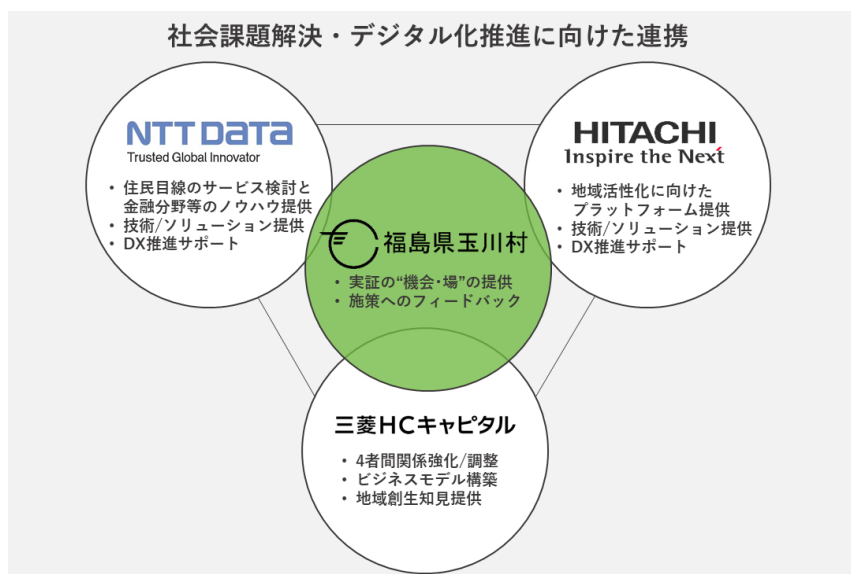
社会課題解決・デジタル化推進に向けた連携

NTT DATA
Trusted Global Innovator

・住民目線のサービス検討と金融分野等のノウハウ提供
・技術/ソリューション提供
・DX推進サポート

HITACHI
Inspire the Next

・地域活性化に向けたプラットフォーム提供
・技術/ソリューション提供
・DX推進サポート

福島県玉川村

・実証の"機会・場"の提供
・施策へのフィードバック

三菱HCキャピタル

・4者間関係強化/調整
・ビジネスモデル構築
・地域創生知見提供